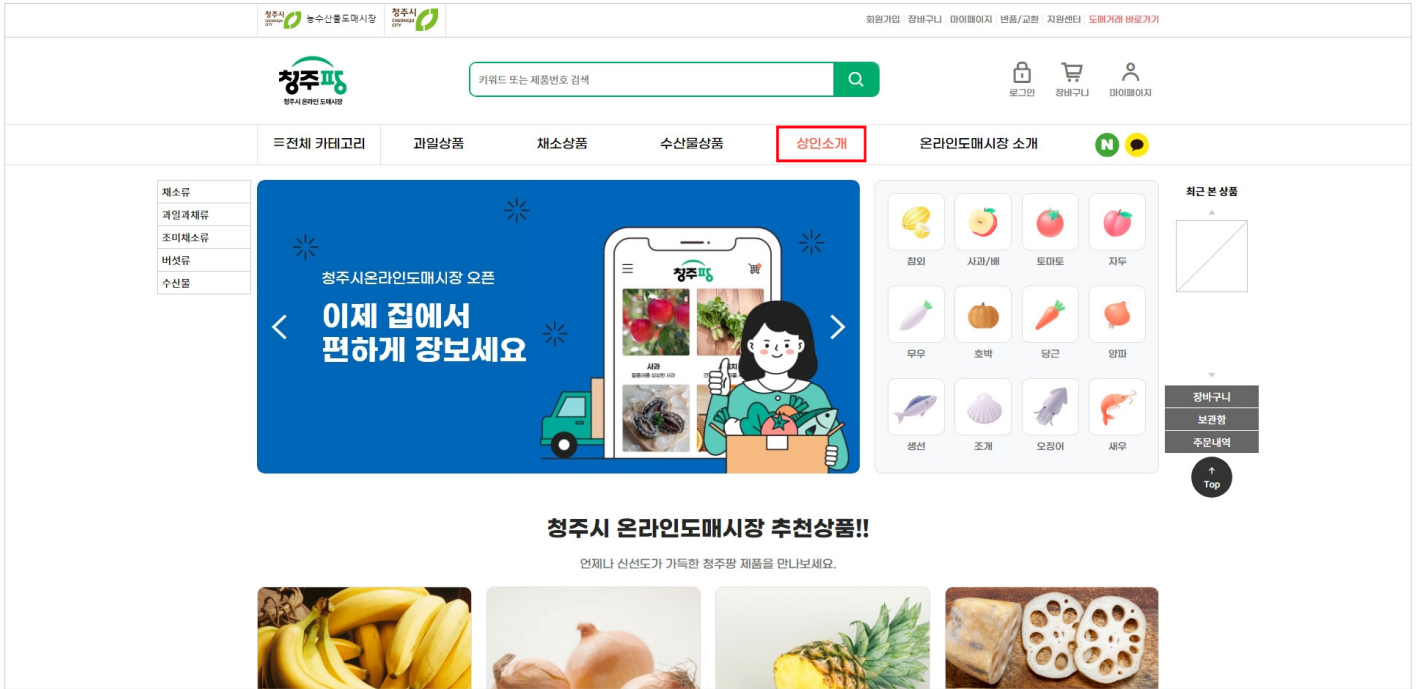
청주시 CHEONGJU CITY 농수산물도매시장 청주시 CHEONGJU CITY

회원가입 장바구니 마이페이지 반품/교환 지원센터 도매거래 바로가기

청주팡
청주시 온라인 도매시장

키워드 또는 제품번호 검색

로그인 장바구니 마이페이지

≡전체 카테고리 과일상품 채소상품 수산물상품 상인소개 온라인도매시장 소개

채소류
과일과채류
조미채소류
버섯류
수산물

청주시온라인도매시장 오픈
이제 집에서
편하게 장보세요

청주팡
사과

참외 사과/배 토마토 자두
무우 호박 당근 양파
생선 조개 오징어 새우

최근 본 상품

장바구니
보관함
주문내역
Top

청주시 온라인도매시장 추천상품!!
언제나 신선도가 가득한 청주팡 제품을 만나보세요.